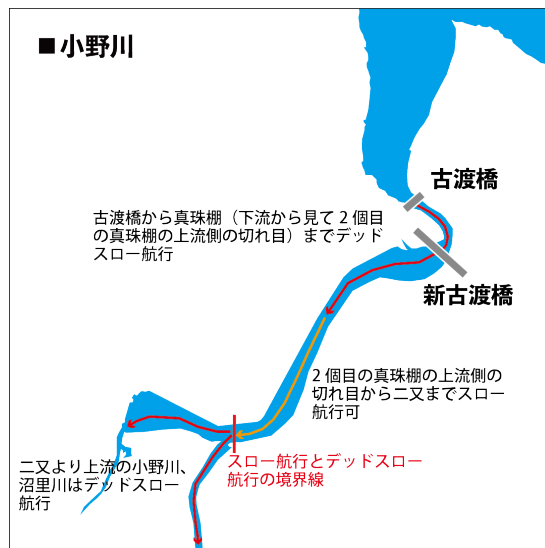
■小野川

古渡橋

古渡橋から真珠棚（下流から見て２個目の真珠棚の上流側の切れ目）までデッドスロー航行

新古渡橋

２個目の真珠棚の上流側の切れ目から二又までスロー航行可

二又より上流の小野川、沼里川はデッドスロー航行

スロー航行とデッドスロー航行の境界線